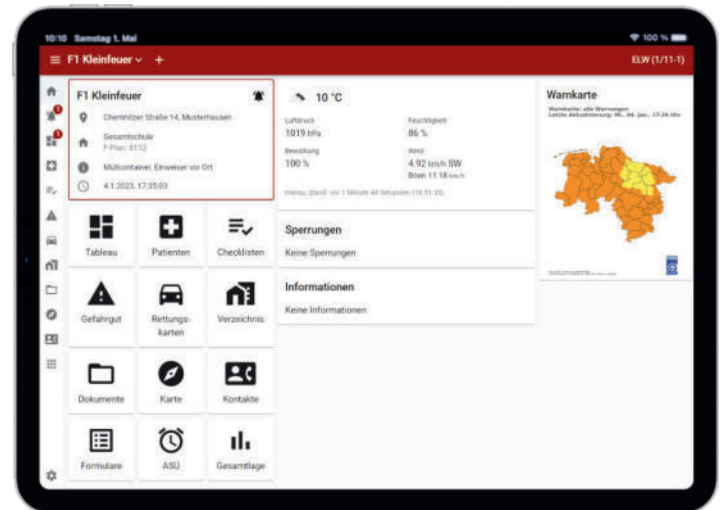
10:10 Samstag 1. Mai

100 %

F1 Kleinfeuer +

ELW (1/11-1)

F1 Kleinfeuer

Chemnitzer Straße 14, Musterhausen

Gesamtschule
F-Plan: 8112

Müllcontainer, Einweiser vor Ort

4.1.2023, 17:25:03

Tableau

Patienten

Checklisten

Gefahrgut

Rettungskarten

Verzeichnis

Dokumente

Karte

Kontakte

Formulare

ASÜ

Gesamtlage

10 °C

Luftdruck
1019 hPa

Feuchtigkeit
86 %

Bewölkung
100 %

Wind
4.92 km/h SW
Böen 11.16 km/h

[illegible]

Sperrungen

Keine Sperrungen

Informationen

Keine Informationen

Warnkarte

Warnkarte: alle Warnungen
Letzte Aktualisierung: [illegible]